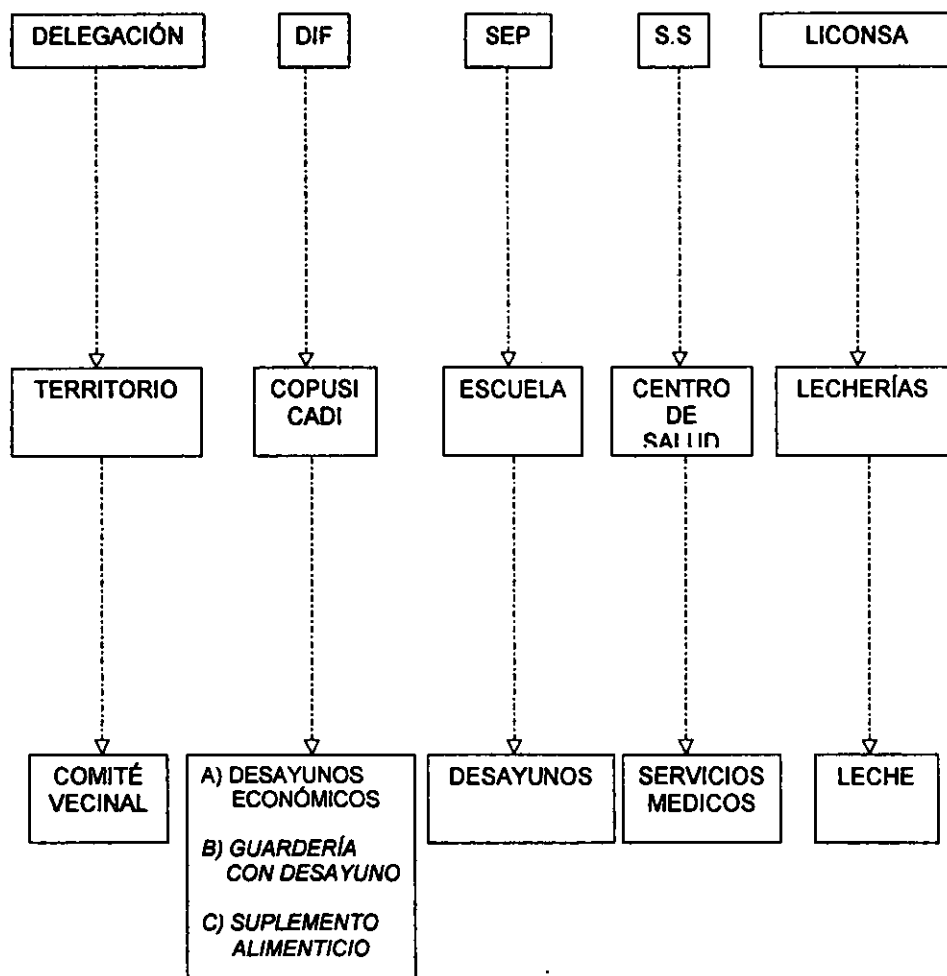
DELEGACIÓN

DIF

SEP

S.S

LICONSA

TERRITORIO

COPUSI CADI

ESCUELA

CENTRO DE SALUD

LECHERÍAS

COMITÉ VECINAL

A) DESAYUNOS ECONÓMICOS

B) GUARDERÍA CON DESAYUNO

C) SUPLEMENTO ALIMENTICIO

DESAYUNOS

SERVICIOS MEDICOS

LECHE